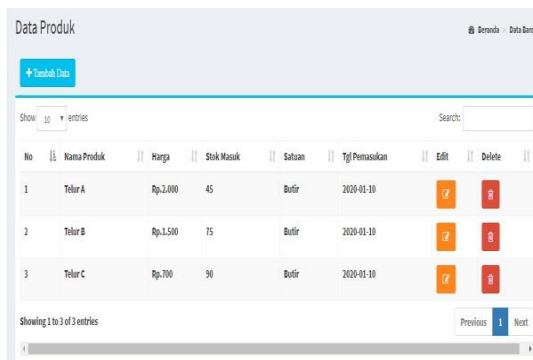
Data Produk

Beranda > Data Bara

+ Tambah Data

Show 10 entries

Search:

| No | Nama Produk | Harga | Stok Masuk | Satuan | Tgl Pemasukan | Edit | Delete |
|---|---|---|---|---|---|---|---|
| 1 | Telur A | Rp.2.000 | 45 | Butir | 2020-01-10 | | |
| 2 | Telur B | Rp.1.500 | 75 | Butir | 2020-01-10 | | |
| 3 | Telur C | Rp.700 | 90 | Butir | 2020-01-10 | | |

Showing 1 to 3 of 3 entries

Previous 1 Next